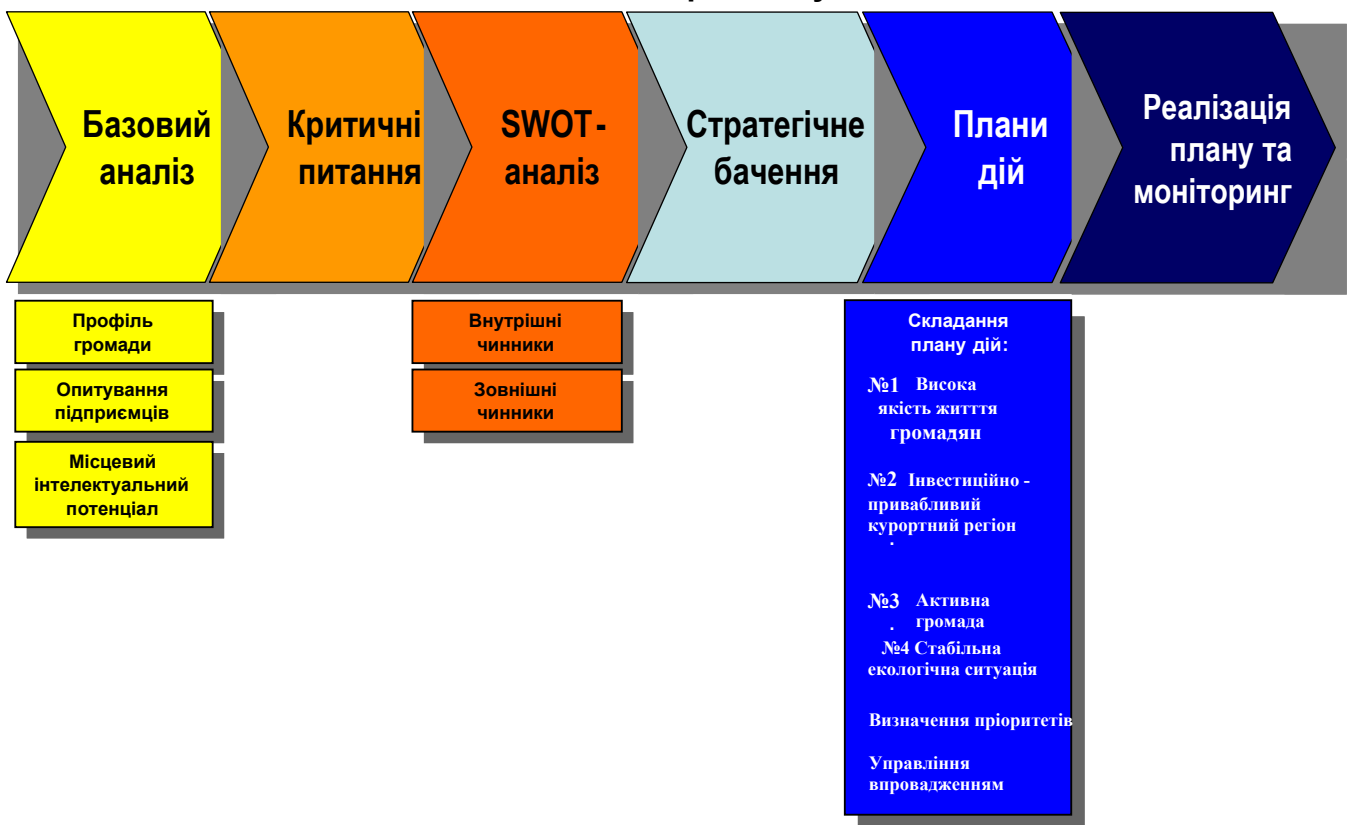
Базовий аналіз

Критичні питання

SWOT-аналіз

Стратегічне бачення

Плани дій

Реалізація плану та моніторинг

Профіль громади

Опитування підприємців

Місцевий інтелектуальний потенціал

Внутрішні чинники

Зовнішні чинники

Складання плану дій:

№1 Висока якість житття громадян

№2 Інвестиційно - привабливий курортний регіон

№3 Активна громада

№4 Стабільна екологічна ситуація

Визначення пріоритетів

Управління впровадженням